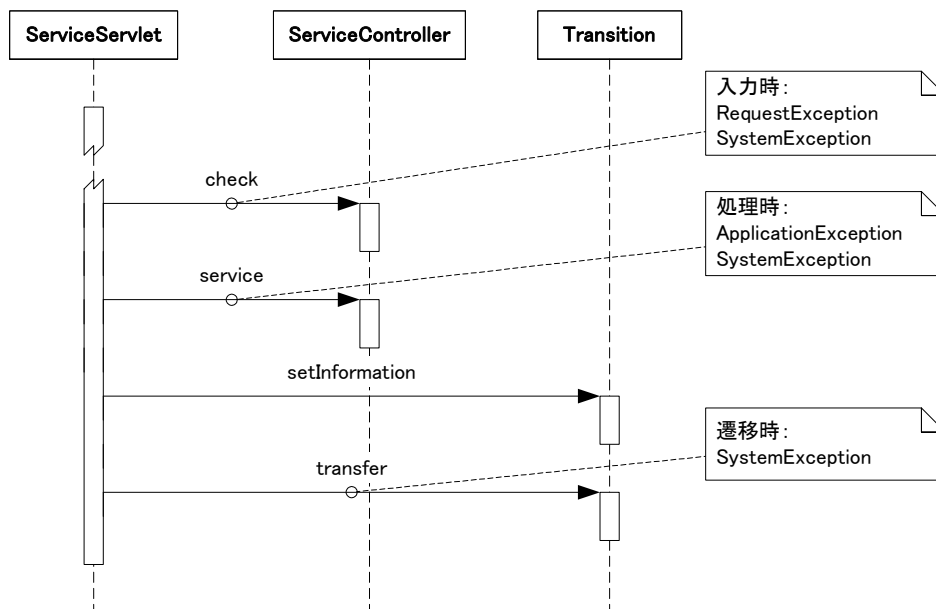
ServiceServlet

ServiceController

Transition

入力時:
RequestException
SystemException

check

処理時:
ApplicationException
SystemException

service

setInformation

遷移時:
SystemException

transfer